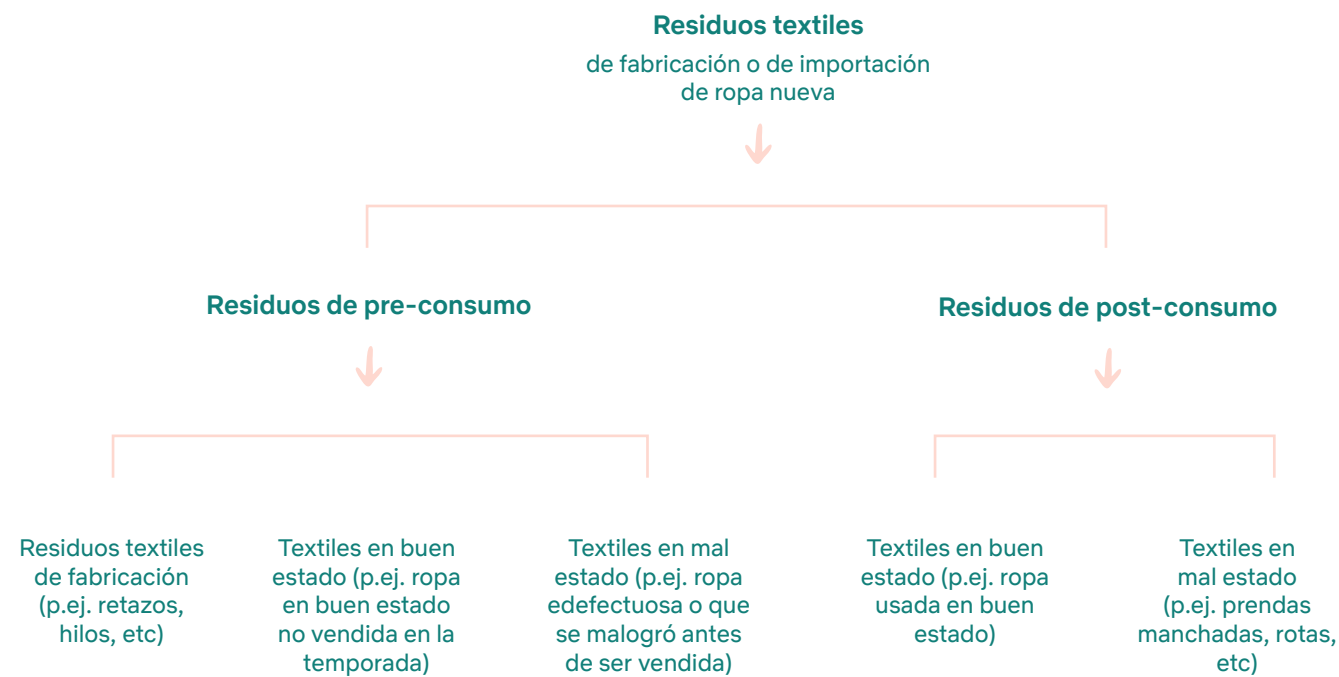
Residuos textiles
de fabricación o de importación de ropa nueva

Residuos de pre-consumo

Residuos de post-consumo

Residuos textiles de fabricación (p.ej. retazos, hilos, etc)

Textiles en buen estado (p.ej. ropa en buen estado no vendida en la temporada)

Textiles en mal estado (p.ej. ropa edefectuosa o que se malogró antes de ser vendida)

Textiles en buen estado (p.ej. ropa usada en buen estado)

Textiles en mal estado (p.ej. prendas manchadas, rotas, etc)